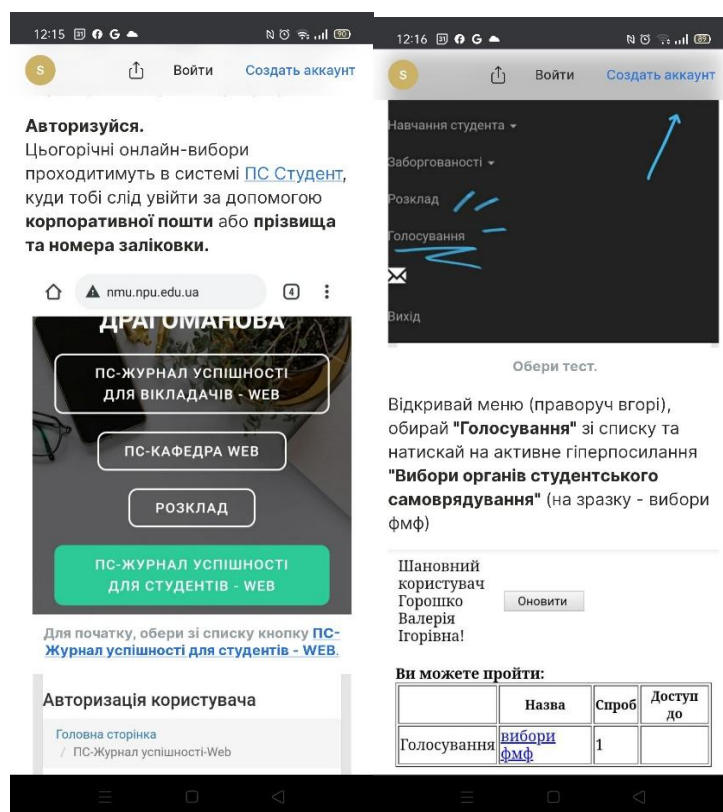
12:15

S Войти Создать аккаунт

**Авторизуйся.**
Цьогорічні онлайн-вибори проходитимуть в системі ПС Студент, куди тобі слід увійти за допомогою **корпоративної пошти** або **прізвища та номера заліковки.**

nmu.npu.edu.ua 4

ДРАГОМАНОВА

ПС-ЖУРНАЛ УСПІШНОСТІ ДЛЯ ВІКЛАДАЧІВ - WEB

ПС-КАФЕДРА WEB

РОЗКЛАД

ПС-ЖУРНАЛ УСПІШНОСТІ ДЛЯ СТУДЕНТІВ - WEB

Для початку, обери зі списку кнопку ПС-Журнал успішності для студентів - WEB.

Авторизація користувача

Головна сторінка
/ ПС-Журнал успішності-Web

12:16

S Войти Создать аккаунт

Навчання студента
Заборгованості
Розклад
Голосування
Вихід

Обери тест.

Відкривай меню (праворуч вгорі), обирай **"Голосування"** зі списку та натискай на активне гіперпосилання **"Вибори органів студентського самоврядування"** (на зразку - вибори фмф)

Шановний користувач Горошко Валерія Ігорівна!

Оновити

**Ви можете пройти:**

| | Назва | Спроб | Доступ до |
|---|---|---|---|
| Голосування | вибори фмф | 1 | |